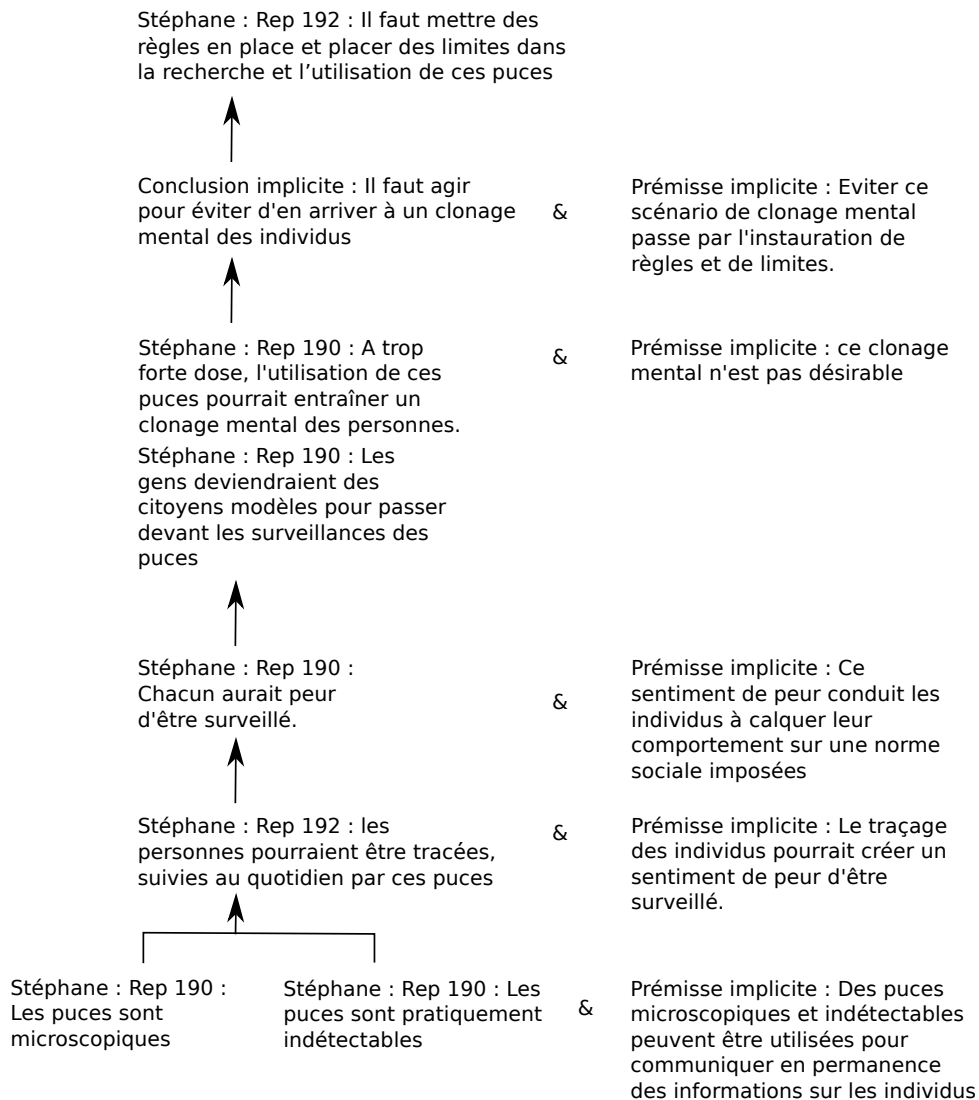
Stéphane : Rep 192 : Il faut mettre des règles en place et placer des limites dans la recherche et l’utilisation de ces puces

Conclusion implicite : Il faut agir pour éviter d'en arriver à un clonage mental des individus

&

Prémisse implicite : Eviter ce scénario de clonage mental passe par l'instauration de règles et de limites.

Stéphane : Rep 190 : A trop forte dose, l'utilisation de ces puces pourrait entraîner un clonage mental des personnes.

&

Prémisse implicite : ce clonage mental n'est pas désirable

Stéphane : Rep 190 : Les gens deviendraient des citoyens modèles pour passer devant les surveillances des puces

Stéphane : Rep 190 : Chacun aurait peur d'être surveillé.

&

Prémisse implicite : Ce sentiment de peur conduit les individus à calquer leur comportement sur une norme sociale imposées

Stéphane : Rep 192 : les personnes pourraient être tracées, suivies au quotidien par ces puces

&

Prémisse implicite : Le traçage des individus pourrait créer un sentiment de peur d'être surveillé.

Stéphane : Rep 190 : Les puces sont microscopiques

Stéphane : Rep 190 : Les puces sont pratiquement indétectables

&

Prémisse implicite : Des puces microscopiques et indétectables peuvent être utilisées pour communiquer en permanence des informations sur les individus